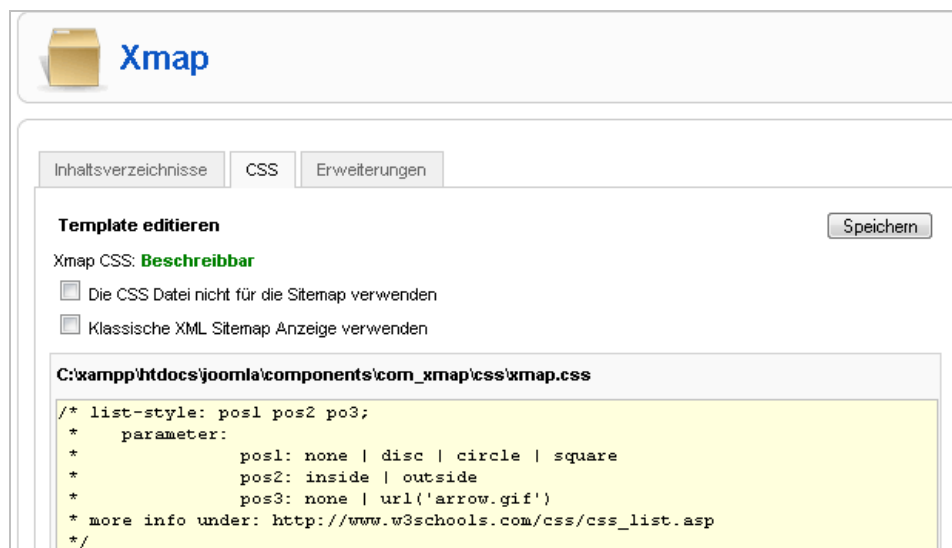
Xmap

Inhaltsverzeichnisse | CSS | Erweiterungen

Template editieren

Speichern

Xmap CSS: Beschreibbar

Die CSS Datei nicht für die Sitemap verwenden

Klassische XML Sitemap Anzeige verwenden

C:\xampp\htdocs\joomla\components\com_xmap\css\xmap.css

/* list-style: pos1 pos2 po3;
 *    parameter:
 *              pos1: none | disc | circle | square
 *              pos2: inside | outside
 *              pos3: none | url('arrow.gif')
 * more info under: http://www.w3schools.com/css/css_list.asp
 */